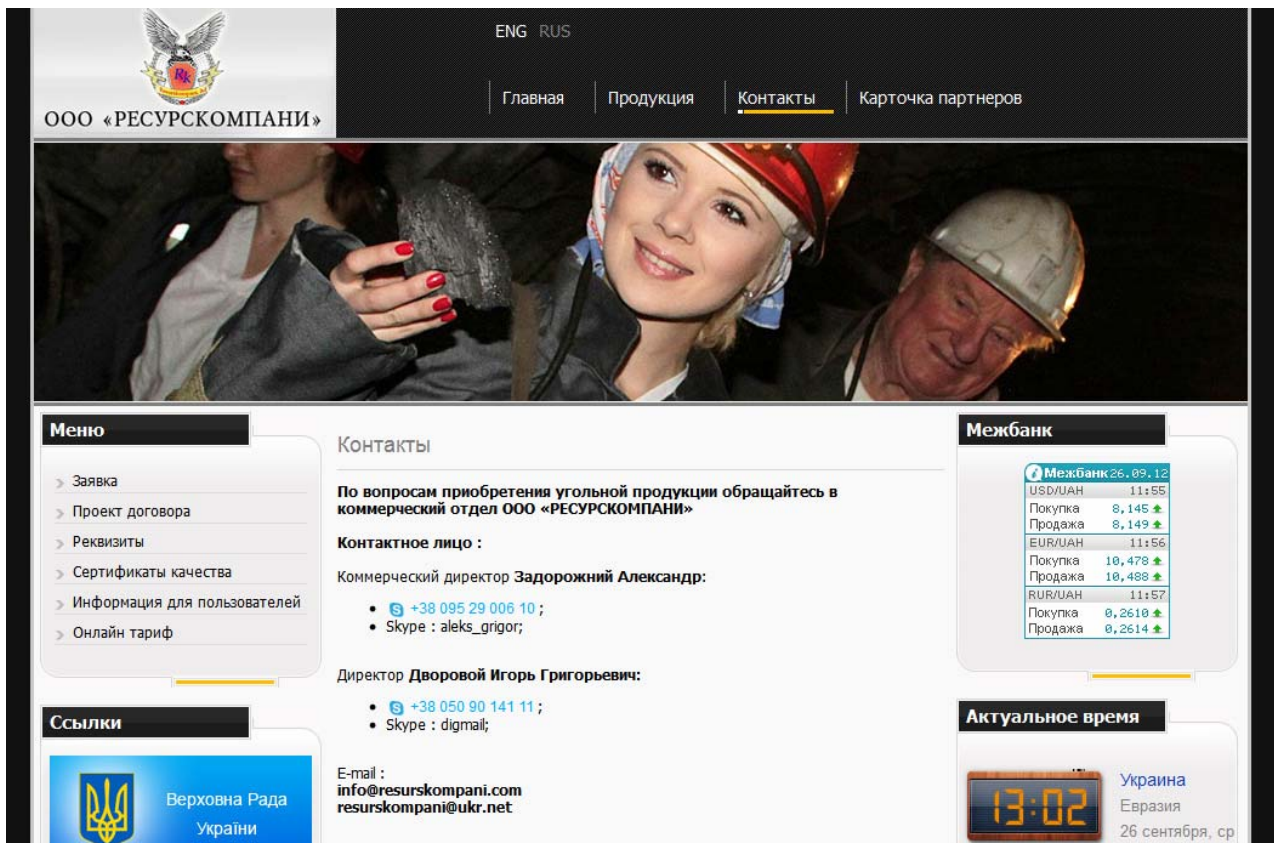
ООО «РЕСУРСКОМПАНИ»

ENG RUS

Главная Продукция Контакты Карточка партнеров

Меню

Заявка
Проект договора
Реквизиты
Сертификаты качества
Информация для пользователей
Онлайн тариф

Ссылки

Верховна Рада України

Контакты

По вопросам приобретения угольной продукции обращайтесь в коммерческий отдел ООО «РЕСУРСКОМПАНИ»

Контактное лицо :

Коммерческий директор Задорожний Александр:

- +38 095 29 006 10 ;
- Skype : aleks_grigor;

Директор Дворовой Игорь Григорьевич:

- +38 050 90 141 11 ;
- Skype : digmail;

E-mail :
info@resurskompani.com
resurskompani@ukr.net

Межбанк

| Межбанк | 26.09.12 |
|---|---|
| USD/UAH | 11:55 |
| Покупка | 8,145 |
| Продажа | 8,149 |
| EUR/UAH | 11:56 |
| Покупка | 10,478 |
| Продажа | 10,488 |
| RUR/UAH | 11:57 |
| Покупка | 0,2610 |
| Продажа | 0,2614 |

Актуальное время

13:02
Украина
Евразия
26 сентября, ср